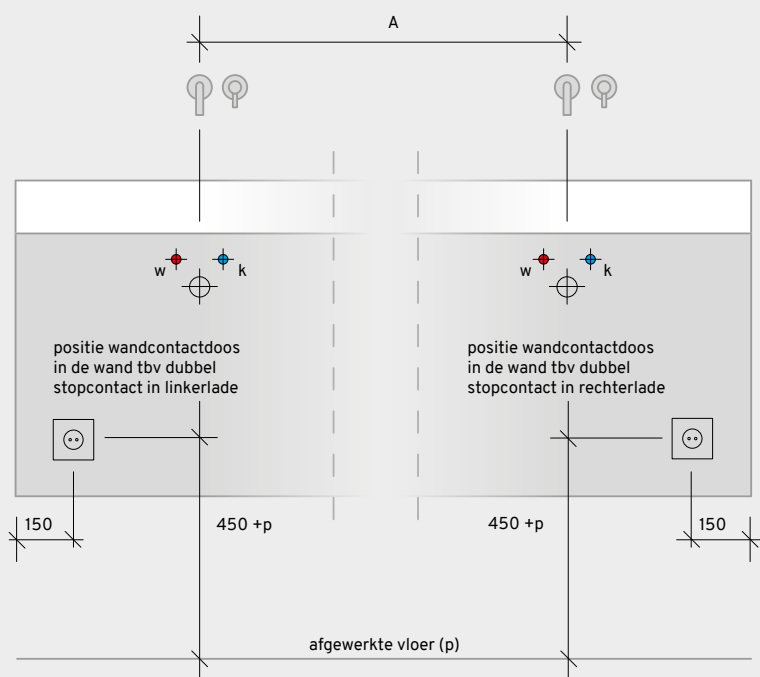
A

w k

w k

positie wandcontactdoos in de wand tbv dubbel stopcontact in linkerlade

positie wandcontactdoos in de wand tbv dubbel stopcontact in rechterlade

150

450 +p

450 +p

150

afgewerkte vloer (p)